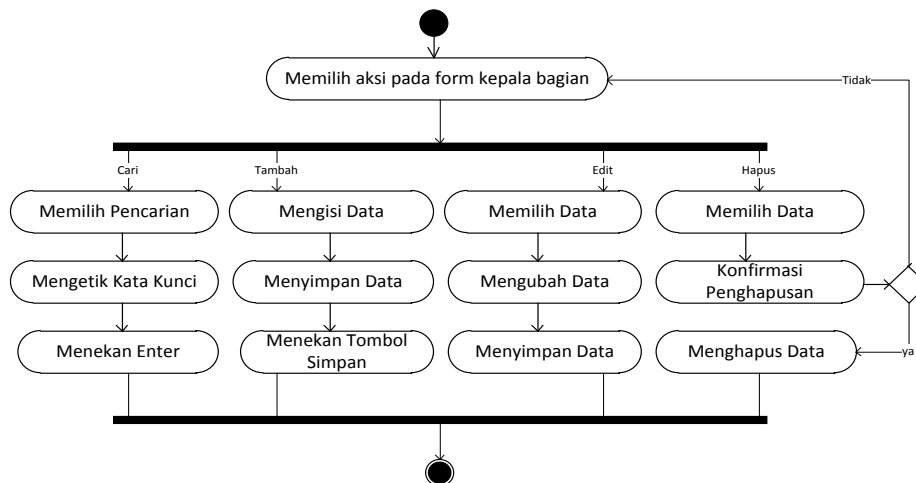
Memilih aksi pada form kepala bagian

Tidak

Cari

Tambah

Edit

Hapus

Memilih Pencarian

Mengisi Data

Memilih Data

Memilih Data

Mengetik Kata Kunci

Menyimpan Data

Mengubah Data

Konfirmasi Penghapusan

Menekan Enter

Menekan Tombol Simpan

Menyimpan Data

Menghapus Data

ya